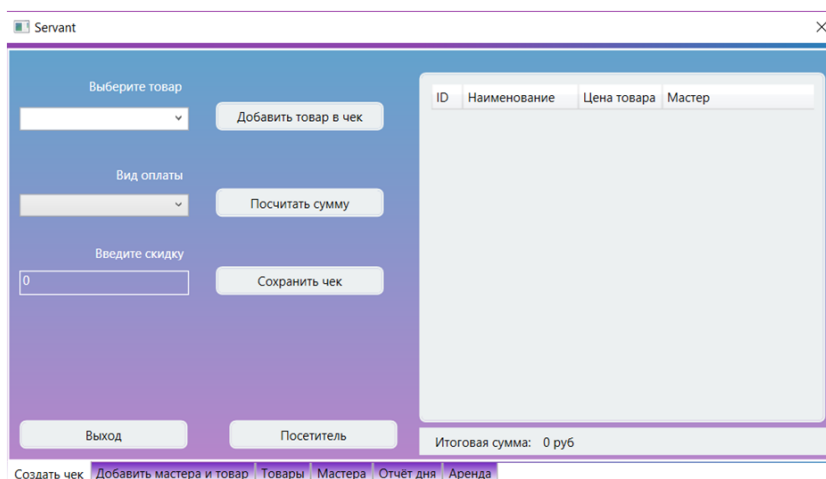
Servant

Выберите товар

Добавить товар в чек

Вид оплаты

Посчитать сумму

Введите скидку

0

Сохранить чек

| ID | Наименование | Цена товара | Мастер |
|---|---|---|---|

Выход

Посетитель

Итоговая сумма: 0 руб

Создать чек | Добавить мастера и товар | Товары | Мастера | Отчёт дня | Аренда